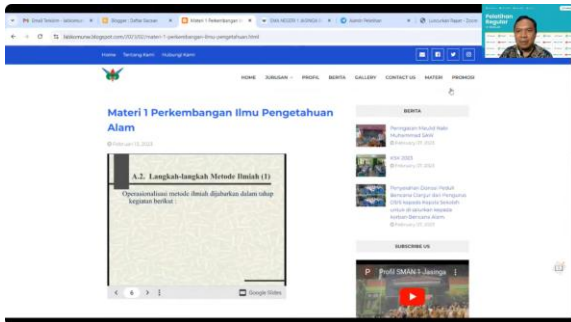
Email Sekolah · latsoman · Blogger : Daftar Banner · Materi 1 Perkembangan Ilm · SMA NEGERI 1 JASINGA · Admin Pelatihan · Lowongan Rapat · Zoom

blablomunei.blogspot.com/2023/02/materi-1-perkembangan-ilmu-pengetahuan.html

Pelatihan Reguler

Home Tentang Kami Hubungi Kami

HOME JURUSAN PROFIL BERITA GALLERY CONTACT US MATERI PROMOSI

Materi 1 Perkembangan Ilmu Pengetahuan Alam

February 13, 2023

A.2. Langkah-langkah Metode Ilmiah (1)

Operasionalisasi metode ilmiah dijabarkan dalam tahap kegiatan berikut :

6

Google Slides

BERITA

Peringatan Maulid Nabi Muhammad SAW
February 09, 2023

KSN 2023
February 07, 2023

Penyerahan Donasi Peduli Bencana Cianjur dan Pengurus OSIS kepada Kepala Sekolah untuk disalurkan kepada korban Bencana Alam
February 07, 2023

SUBSCRIBE US

Profil SMAN 1 Jasinga